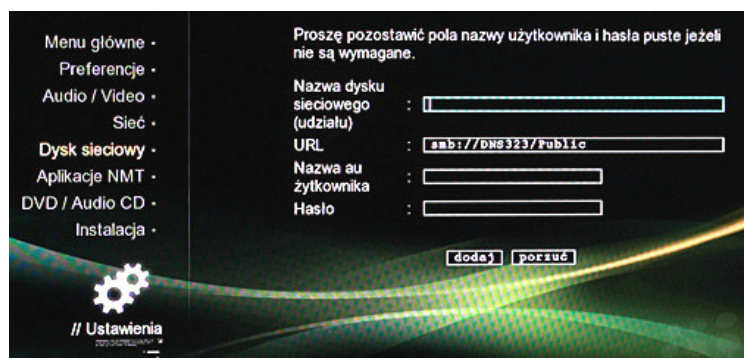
Menu główne •
Preferencje •
Audio / Video •
Sieć •
Dysk sieciowy •
Aplikacje NMT •
DVD / Audio CD •
Instalacja •

// Ustawienia

Proszę pozostawić pola nazwy użytkownika i hasła puste jeżeli nie są wymagane.

Nazwa dysku sieciowego (udziału) :
URL : smb://DNS323/Public
Nazwa au żytkownika :
Hasło :

dodaj porzuć